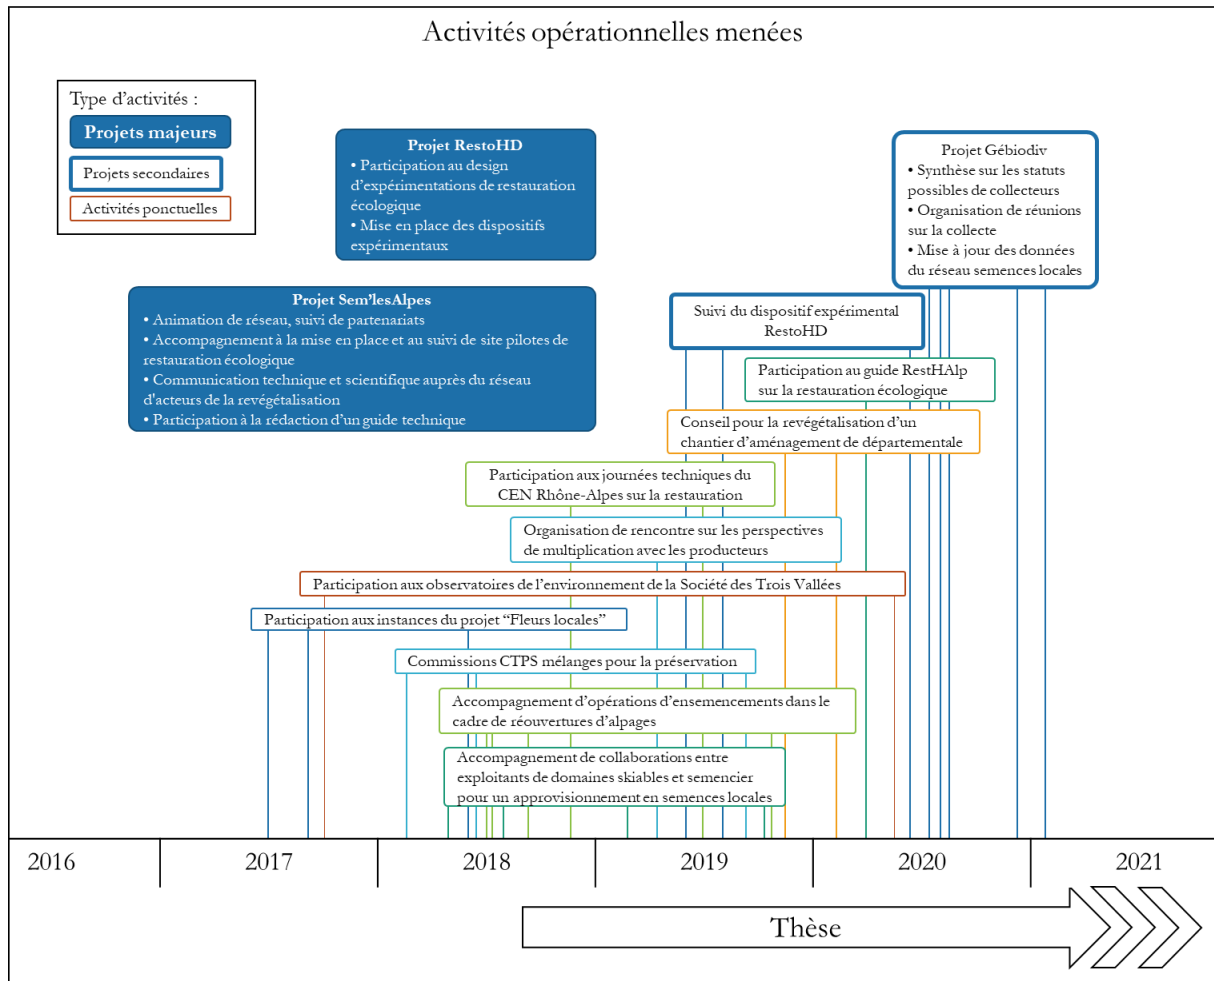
Activités opérationnelles menées

Type d'activités :

Projets majeurs

Projets secondaires

Activités ponctuelles

Projet RestoHD
• Participation au design d'expérimentations de restauration écologique
• Mise en place des dispositifs expérimentaux

Projet Gébiodiv
• Synthèse sur les statuts possibles de collecteurs
• Organisation de réunions sur la collecte
• Mise à jour des données du réseau semences locales

Projet Sem'lesAlpes
• Animation de réseau, suivi de partenariats
• Accompagnement à la mise en place et au suivi de site pilotes de restauration écologique
• Communication technique et scientifique auprès du réseau d'acteurs de la revégétalisation
• Participation à la rédaction d'un guide technique

Suivi du dispositif expérimental RestoHD

Participation au guide RestHAlp sur la restauration écologique

Conseil pour la revégétalisation d'un chantier d'aménagement de départementale

Participation aux journées techniques du CEN Rhône-Alpes sur la restauration

Organisation de rencontre sur les perspectives de multiplication avec les producteurs

Participation aux observatoires de l'environnement de la Société des Trois Vallées

Participation aux instances du projet "Fleurs locales"

Commissions CTPS mélanges pour la préservation

Accompagnement d'opérations d'ensemencements dans le cadre de réouvertures d'alpages

Accompagnement de collaborations entre exploitants de domaines skiables et semencier pour un approvisionnement en semences locales

2016 | 2017 | 2018 | 2019 | 2020 | 2021

Thèse